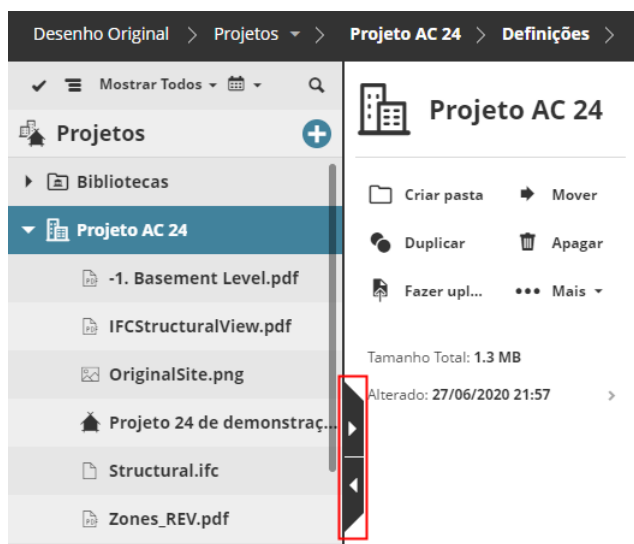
Desenho Original > Projetos > Projeto AC 24 > Definições >

Mostrar Todos

Projetos

Bibliotecas

Projeto AC 24

-1. Basement Level.pdf

IFCStructuralView.pdf

OriginalSite.png

Projeto 24 de demonstraç...

Structural.ifc

Zones_REV.pdf

Projeto AC 24

Criar pasta

Mover

Duplicar

Apagar

Fazer upl...

Mais

Tamanho Total: 1.3 MB

Alterado: 27/06/2020 21:57